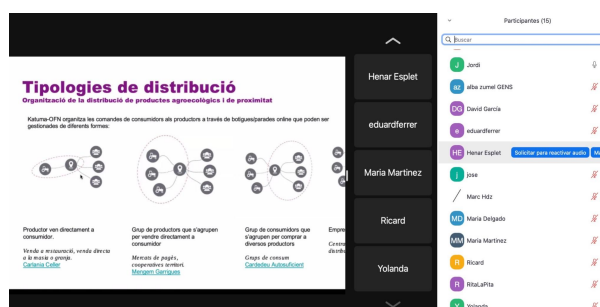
Tipologies de distribució

Organització de la distribució de productes agroecològics i de proximitat

Katuma-OFN organitza les comandes de consumidors als productors a través de botigues/parades online que poden ser gestionades de diferents formes:

Productor ven directament a consumidor.

Venda a restauració, venda directa o la masia o granja.
Cartania Celler

Grup de productors que s'agrupen per vendre directament a consumidor

Mercats de pagès, cooperatives territori.
Mengem Garrigues

Grup de consumidors que s'agrupen per comprar a diversos productors

Grups de consum
Cantedeu Autosuficient

Empre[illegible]

Centr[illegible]
distrib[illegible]

Henar Esplet

eduardferrer

Maria Martinez

Ricard

Yolanda

Participantes (15)

Buscar

J Jordi

az alba zumel GENS

DG David García

e eduardferrer

HE Henar Esplet

Solicitar para reactivar audio

j jose

Marc Hdz

MD Maria Delgado

MM Maria Martinez

R Ricard

R RitaLaPita

Y Yolanda